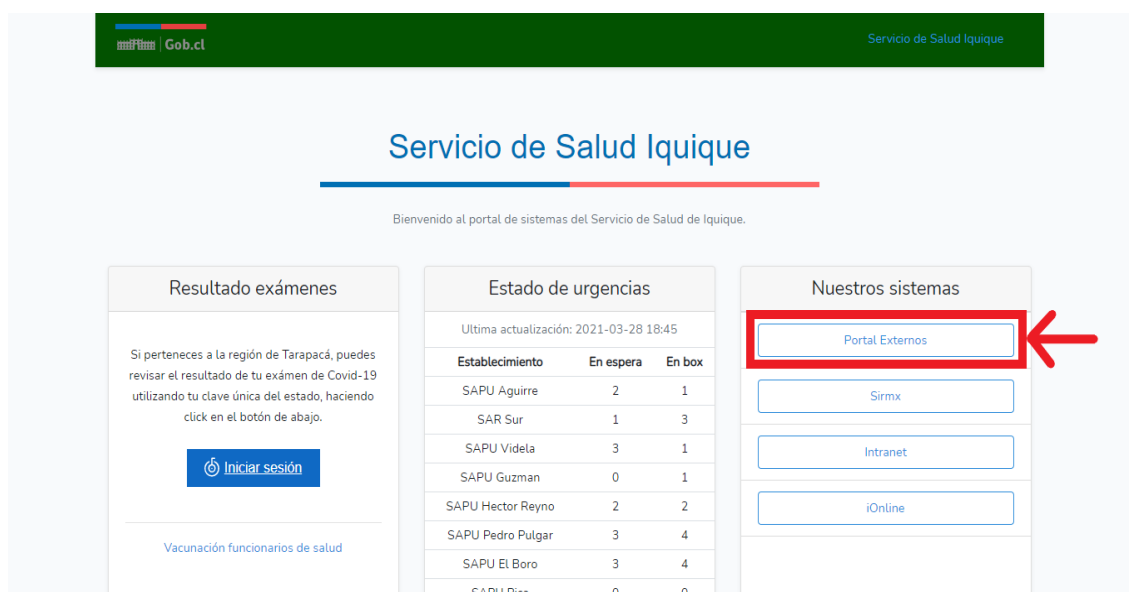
Gob.cl

Servicio de Salud Iquique

Servicio de Salud Iquique

Bienvenido al portal de sistemas del Servicio de Salud de Iquique.

Resultado exámenes

Si perteneces a la región de Tarapacá, puedes revisar el resultado de tu exámen de Covid-19 utilizando tu clave única del estado, haciendo click en el botón de abajo.

Iniciar sesión

Vacunación funcionarios de salud

Estado de urgencias

Ultima actualización: 2021-03-28 18:45

| Establecimiento | En espera | En box |
|---|---|---|
| SAPU Aguirre | 2 | 1 |
| SAR Sur | 1 | 3 |
| SAPU Videla | 3 | 1 |
| SAPU Guzman | 0 | 1 |
| SAPU Hector Reyno | 2 | 2 |
| SAPU Pedro Pulgar | 3 | 4 |
| SAPU El Boro | 3 | 4 |
| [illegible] | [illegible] | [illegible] |

Nuestros sistemas

Portal Externos

Sirmx

Intranet

iOnline